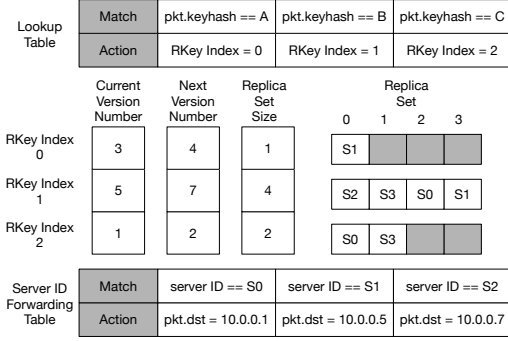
Lookup Table

| Match | pkt.keyhash == A | pkt.keyhash == B | pkt.keyhash == C |
|---|---|---|---|
| Action | RKey Index = 0 | RKey Index = 1 | RKey Index = 2 |

| | Current Version Number | Next Version Number | Replica Set Size | Replica Set 0 | 1 | 2 | 3 |
|---|---|---|---|---|---|---|---|
| RKey Index 0 | 3 | 4 | 1 | S1 | | | |
| RKey Index 1 | 5 | 7 | 4 | S2 | S3 | S0 | S1 |
| RKey Index 2 | 1 | 2 | 2 | S0 | S3 | | |

Server ID Forwarding Table

| Match | server ID == S0 | server ID == S1 | server ID == S2 |
|---|---|---|---|
| Action | pkt.dst = 10.0.0.1 | pkt.dst = 10.0.0.5 | pkt.dst = 10.0.0.7 |